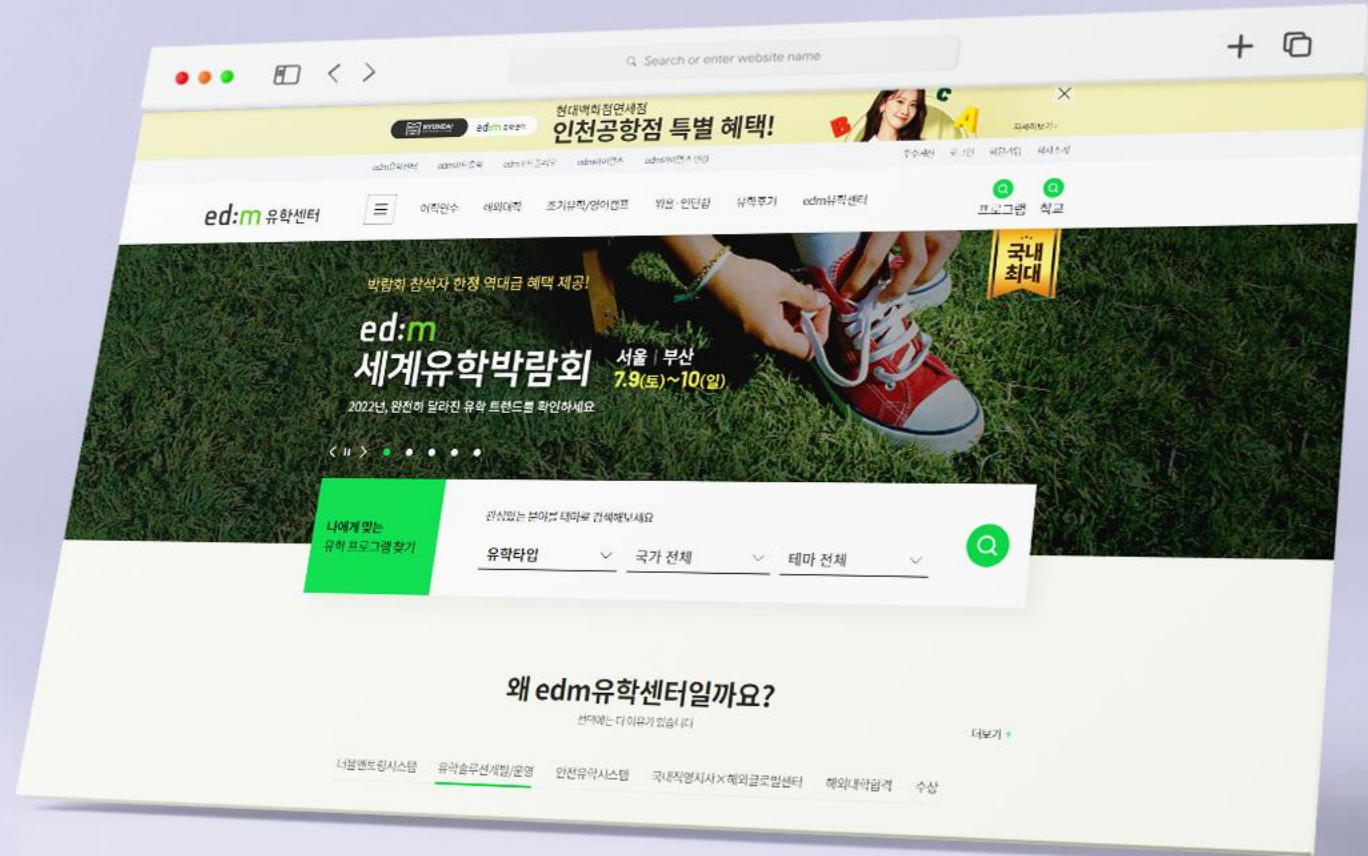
Search or enter website name

HYUNDAI edm 유학센터
현대백화점면세점
인천공항점 특별 혜택!
자세히보기 >

edm유학센터 edm어학연수 edm미국대학 edm워킹홀리데이 edm캐나다 edm아이엘츠 연수
주소찾기 로그인 회원가입 예약조회

ed:m 유학센터
어학연수 해외대학 조기유학/영어캠프 워홀·인턴십 유학후기 edm유학센터
프로그램 학교

박람회 참석자 한정 역대급 혜택 제공!
ed:m
세계유학박람회
서울 | 부산
7.9(토)~10(일)
2022년, 완전히 달라진 유학 트렌드를 확인하세요
국내 최대

나에게 맞는 유학 프로그램 찾기
관심있는 분야별 테마로 검색해보세요
유학타입
국가 전체
테마 전체

왜 edm유학센터일까요?
선택에는 다 이유가 있습니다
더보기 +
더블멘토링시스템 유학솔루션개발/운영 안전유학시스템 국내직영지사×해외글로벌센터 해외대학합격 수상